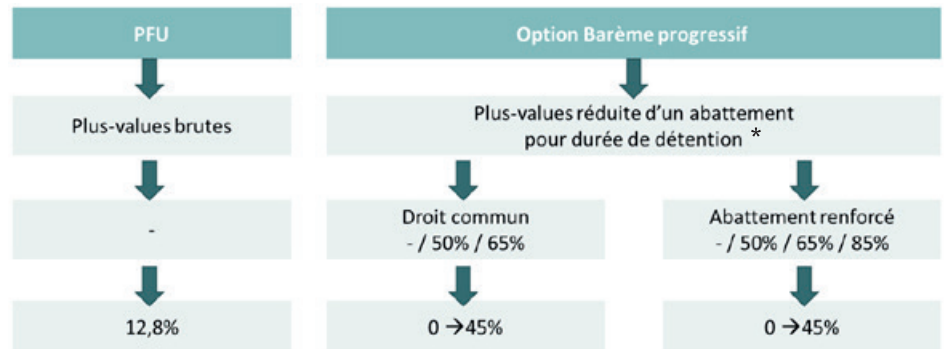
PFU

Plus-values brutes

-

12,8%

Option Barème progressif

Plus-values réduite d'un abattement pour durée de détention *

Droit commun
- / 50% / 65%

0 →45%

Abattement renforcé
- / 50% / 65% / 85%

0 →45%